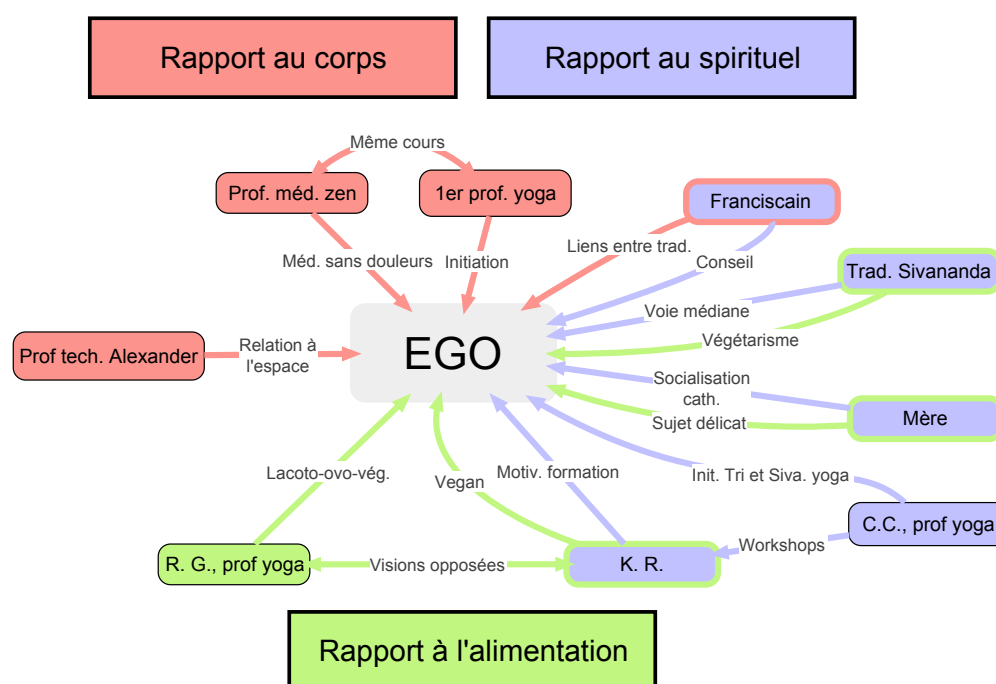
Rapport au corps

Rapport au spirituel

Même cours

Prof. méd. zen

1er prof. yoga

Franciscain

Méd. sans douleurs

Initiation

Liens entre trad.

Conseil

Trad. Sivananda

Voie médiane

Végétarisme

Prof tech. Alexander

Relation à l'espace

EGO

Socialisation cath.

Sujet délicat

Mère

Lacoto-ovo-vég.

Vegan

Motiv. formation

Init. Tri et Siva. yoga

C.C., prof yoga

Workshops

R. G., prof yoga

Visions opposées

K. R.

Rapport à l'alimentation